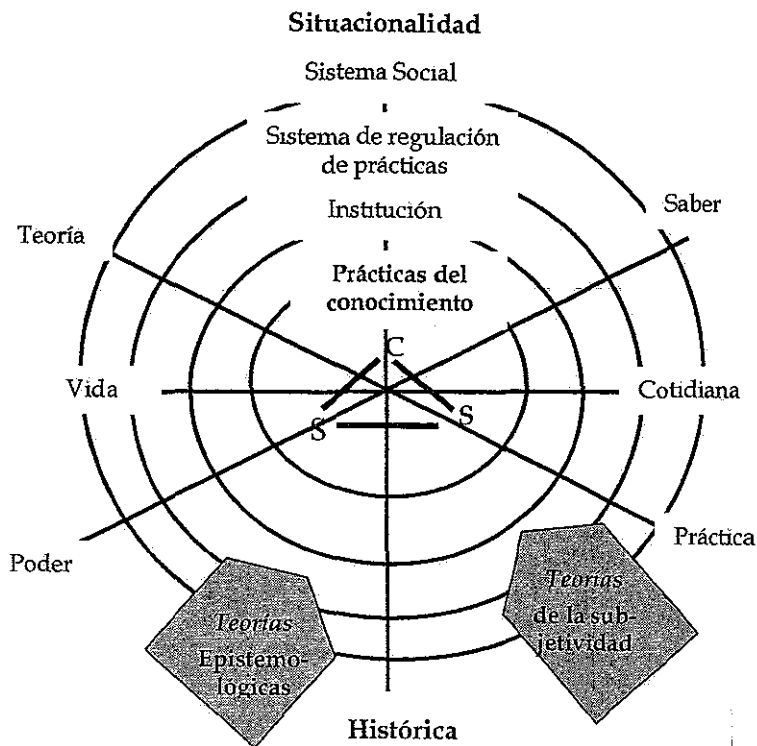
Situacionalidad

Sistema Social

Sistema de regulación de prácticas

Institución

Prácticas del conocimiento

Teoría

Saber

Vida

Cotidiana

C

S

S

Poder

Práctica

*Teorías* Epistemológicas

*Teorías* de la subjetividad

Histórica